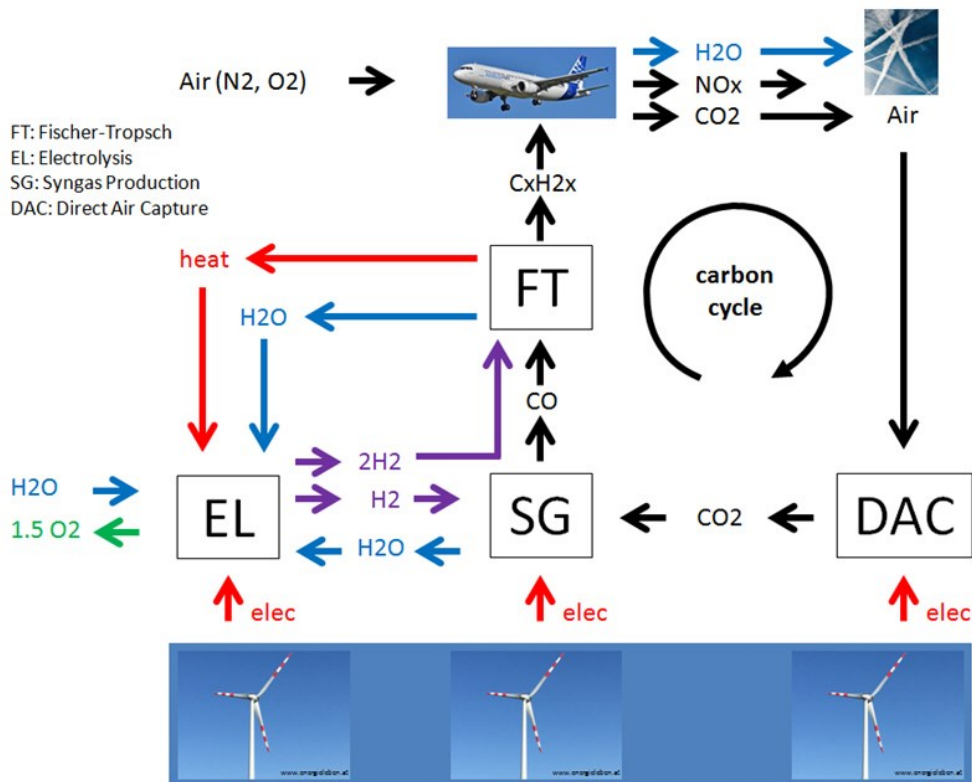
Air (N2, O2)

H2O
NOx
CO2

Air

FT: Fischer-Tropsch
EL: Electrolysis
SG: Syngas Production
DAC: Direct Air Capture

CxH2x

heat

FT

carbon cycle

H2O

CO

H2O
1.5 O2

EL

2H2
H2
H2O

SG

CO2

DAC

elec
elec
elec

www.energiebloken.at
www.energiebloken.at
www.energiebloken.at